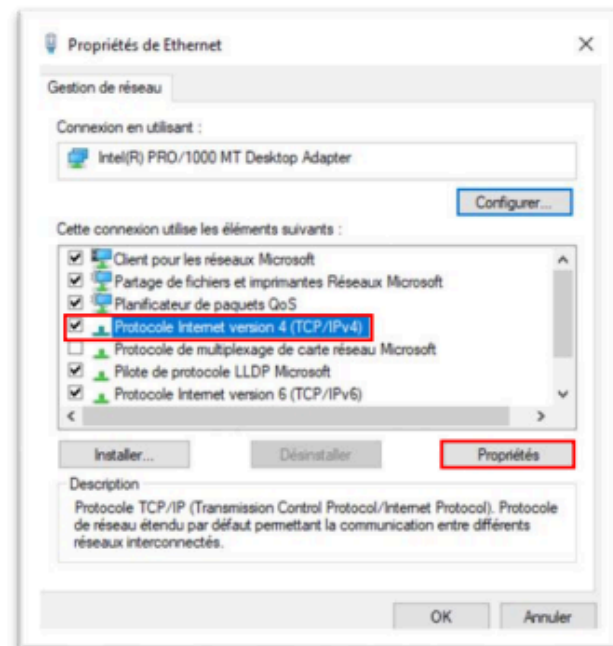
Propriétés de Ethernet

Gestion de réseau

Connexion en utilisant :

Intel(R) PRO/1000 MT Desktop Adapter

Configurer...

Cette connexion utilise les éléments suivants :

Client pour les réseaux Microsoft
Partage de fichiers et imprimantes Réseaux Microsoft
Planificateur de paquets QoS
Protocole Internet version 4 (TCP/IPv4)
Protocole de multiplexage de carte réseau Microsoft
Pilote de protocole LLDP Microsoft
Protocole Internet version 6 (TCP/IPv6)

Installer...
Désinstaller
Propriétés

Description
Protocole TCP/IP (Transmission Control Protocol/Internet Protocol). Protocole de réseau étendu par défaut permettant la communication entre différents réseaux interconnectés.

OK
Annuler